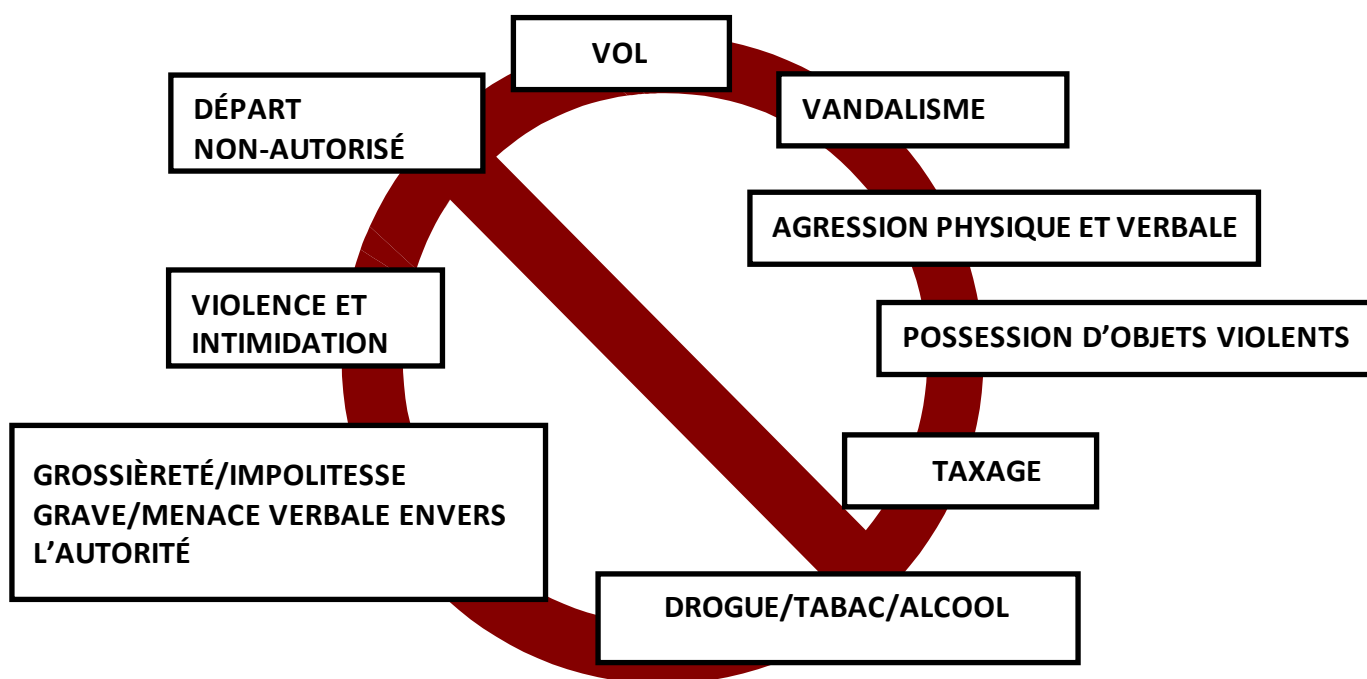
VOL

DÉPART NON-AUTORISÉ

VANDALISME

AGRESSION PHYSIQUE ET VERBALE

VIOLENCE ET INTIMIDATION

POSSESSION D’OBJETS VIOLENTS

GROSSIÈRETÉ/IMPOLITESSE GRAVE/MENACE VERBALE ENVERS L’AUTORITÉ

TAXAGE

DROGUE/TABAC/ALCOOL